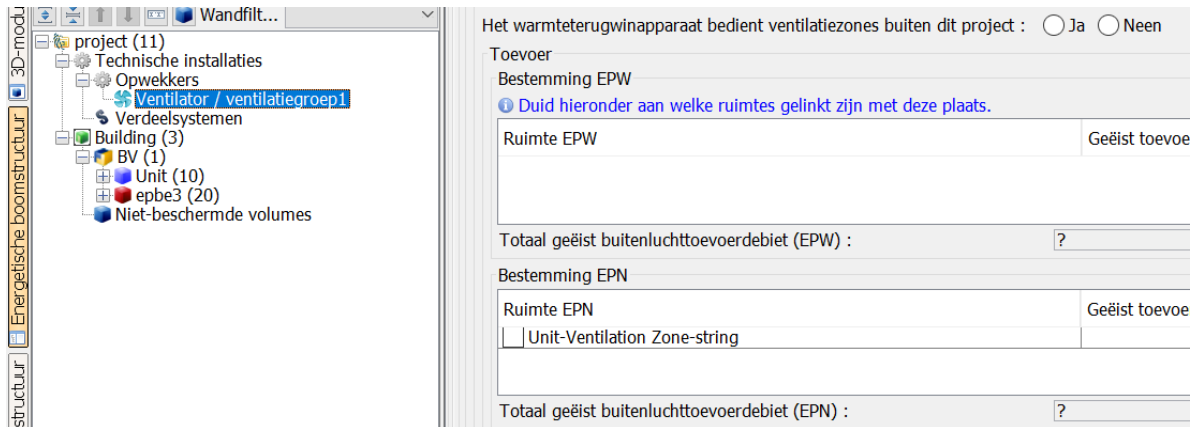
3D-modu
Energetische boomstructuur
structuur

Wandfilt...

project (11)
Technische installaties
Opwekkers
Ventilator / ventilatiegroep1
Verdeelsystemen
Building (3)
BV (1)
Unit (10)
epbe3 (20)
Niet-beschermde volumes

Het warmteterugwinapparaat bedient ventilatiezones buiten dit project : Ja Neen

Toevoer

Bestemming EPW

Duid hieronder aan welke ruimtes gelinkt zijn met deze plaats.

| Ruimte EPW | Geëist toevoe |
|---|---|

Totaal geëist buitenluchttoevoerdebiet (EPW) : ?

Bestemming EPN

| Ruimte EPN | Geëist toevoe |
|---|---|
| Unit-Ventilation Zone-string | |

Totaal geëist buitenluchttoevoerdebiet (EPN) : ?